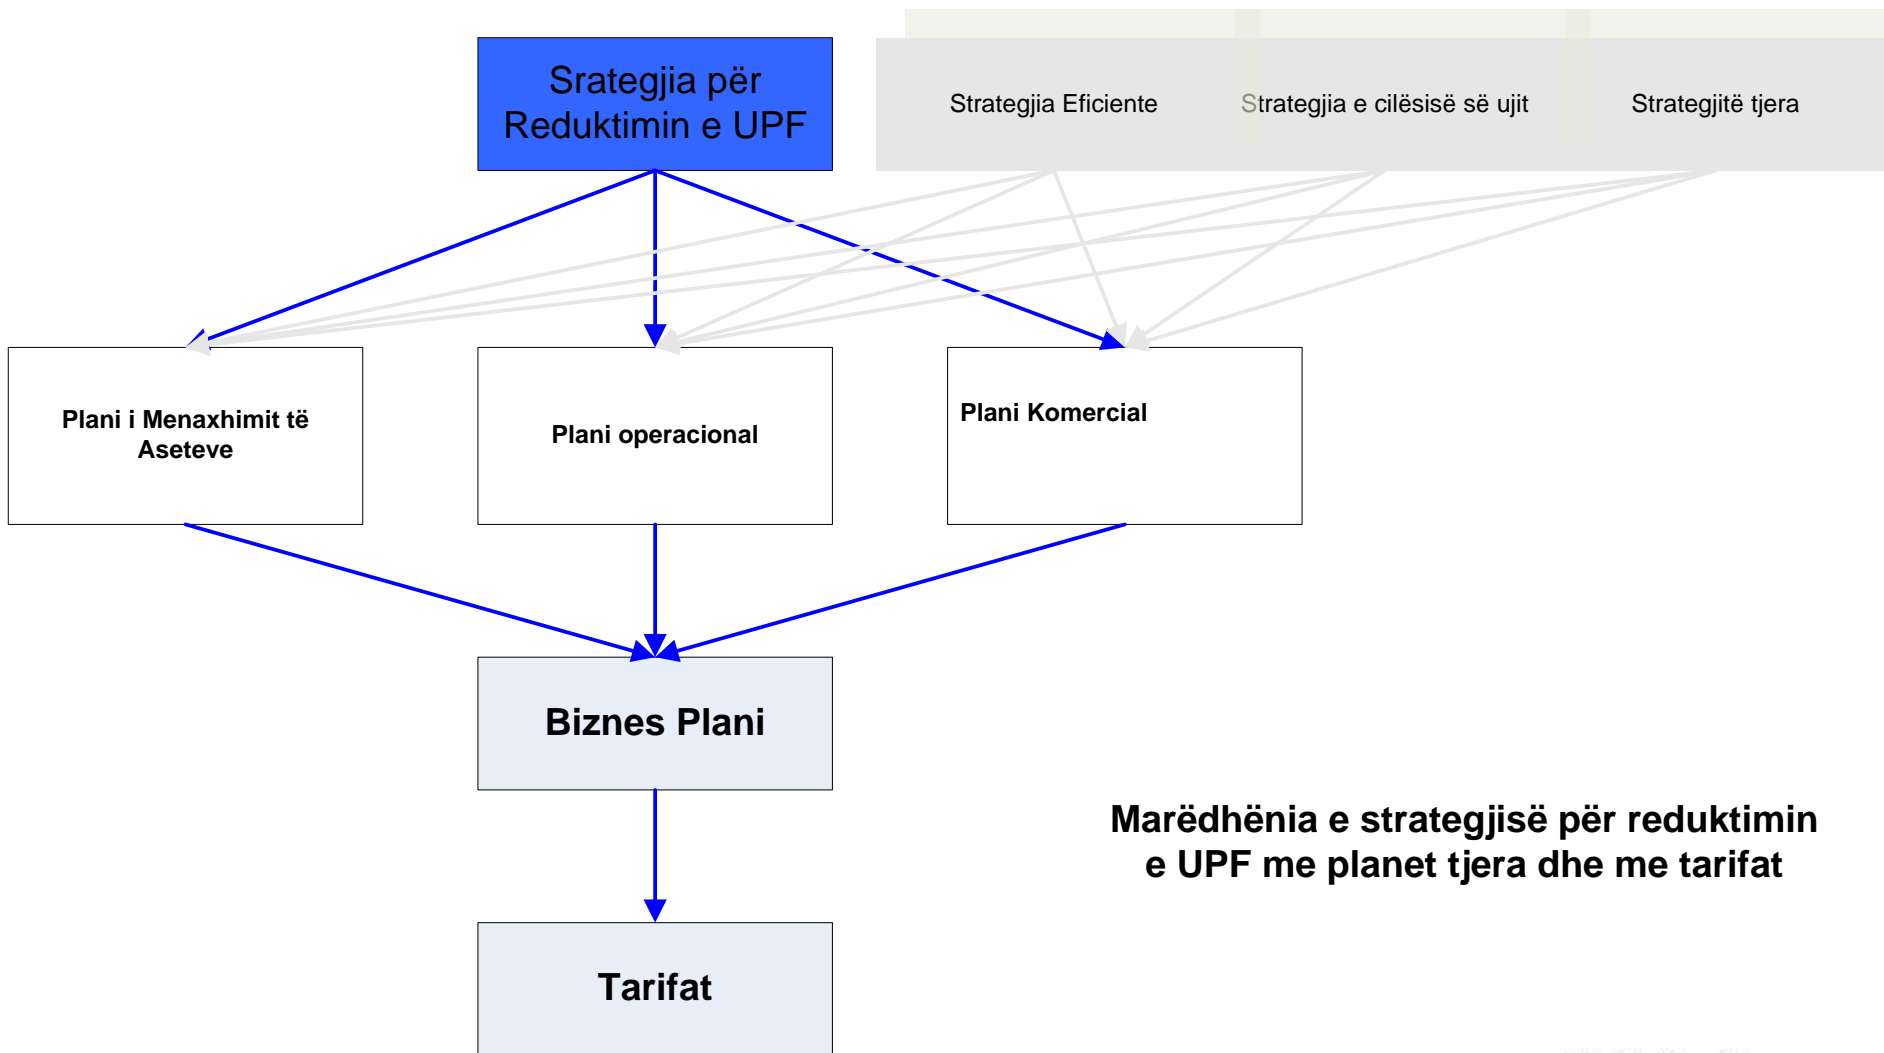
Srategjia për Reduktimin e UPF

Strategjia Eficiente

Strategjia e cilësisë së ujit

Strategjitë tjera

Plani i Menaxhimit të Aseteve

Plani operacional

Plani Komercial

Biznes Plani

Tarifat

Marëdhënia e strategjisë për reduktimin e UPF me planet tjera dhe me tarifat